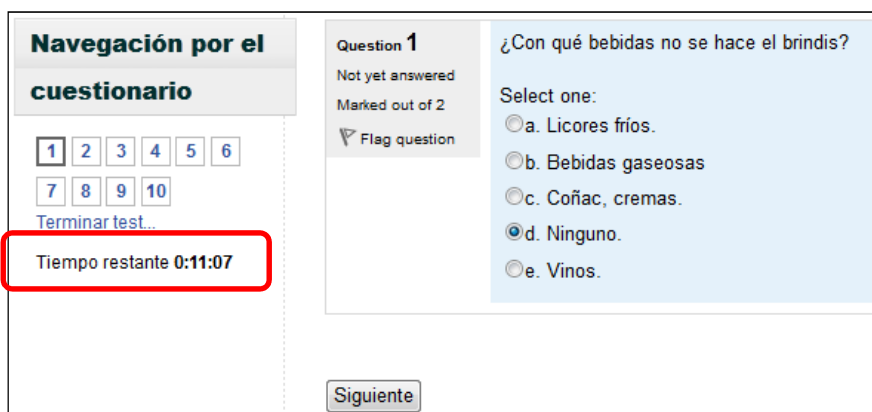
Navegación por el cuestionario

1 2 3 4 5 6
7 8 9 10

Terminar test...

Tiempo restante **0:11:07**

Question 1
Not yet answered
Marked out of 2
Flag question

¿Con qué bebidas no se hace el brindis?

Select one:
a. Licores fríos.
b. Bebidas gaseosas
c. Coñac, cremas.
d. Ninguno.
e. Vinos.

Siguiente